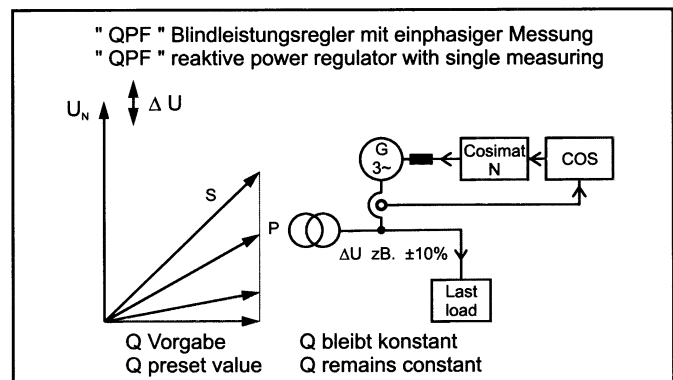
" QPF " Blindleistungsregler mit einphasiger Messung
" QPF " reaktive power regulator with single measuring

$U_N$

$\Delta$ U

S

P

G
3~

Cosimat
N

COS

ΔU zB. ±10%

Last
load

Q Vorgabe
Q preset value

Q bleibt konstant
Q remains constant